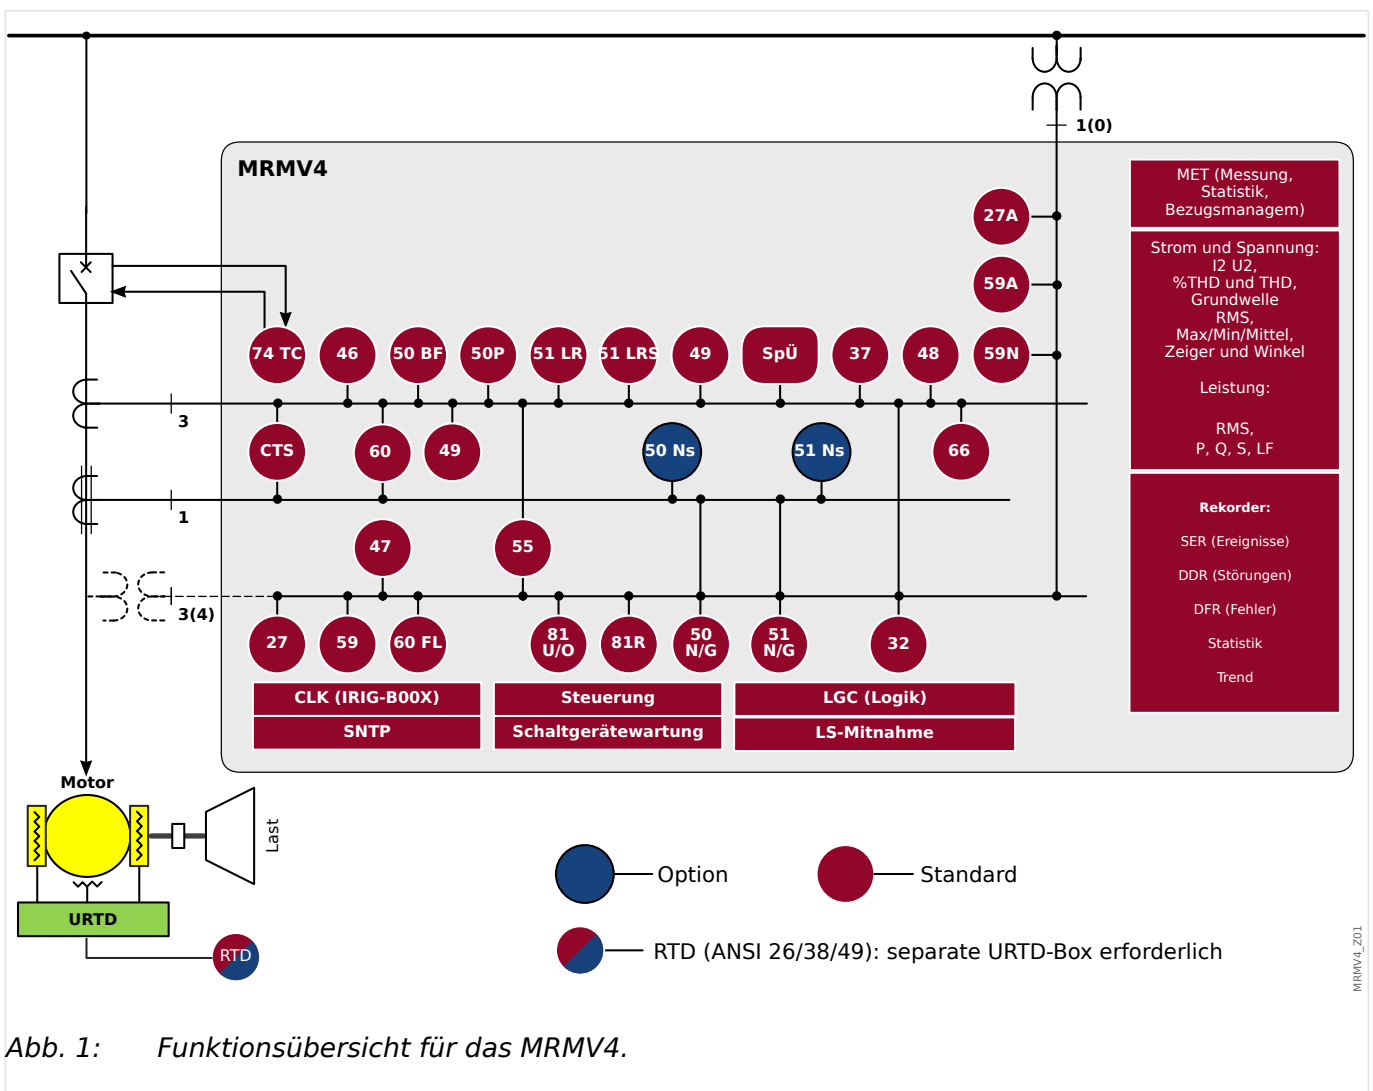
1(0)

MRMV4

MET (Messung, Statistik, Bezugsmanagem)

Strom und Spannung: I2 U2, %THD und THD, Grundwelle RMS, Max/Min/Mittel, Zeiger und Winkel

Leistung:

RMS, P, Q, S, LF

Rekorder:

SER (Ereignisse)

DDR (Störungen)

DFR (Fehler)

Statistik

Trend

27A

59A

59N

74 TC 46 50 BF 50P 51 LR 51 LRS 49 SpÜ 37 48

3

CTS 60 49 50 Ns 51 Ns 66

1

47 55

3(4)

27 59 60 FL 81 U/O 81R 50 N/G 51 N/G 32

CLK (IRIG-B00X)

SNTP

Steuerung

Schaltgerätewartung

LGC (Logik)

LS-Mitnahme

Motor

Last

URTD

RTD

Option

Standard

RTD (ANSI 26/38/49): separate URTD-Box erforderlich

MRMV4_Z01

Abb. 1: Funktionsübersicht für das MRMV4.